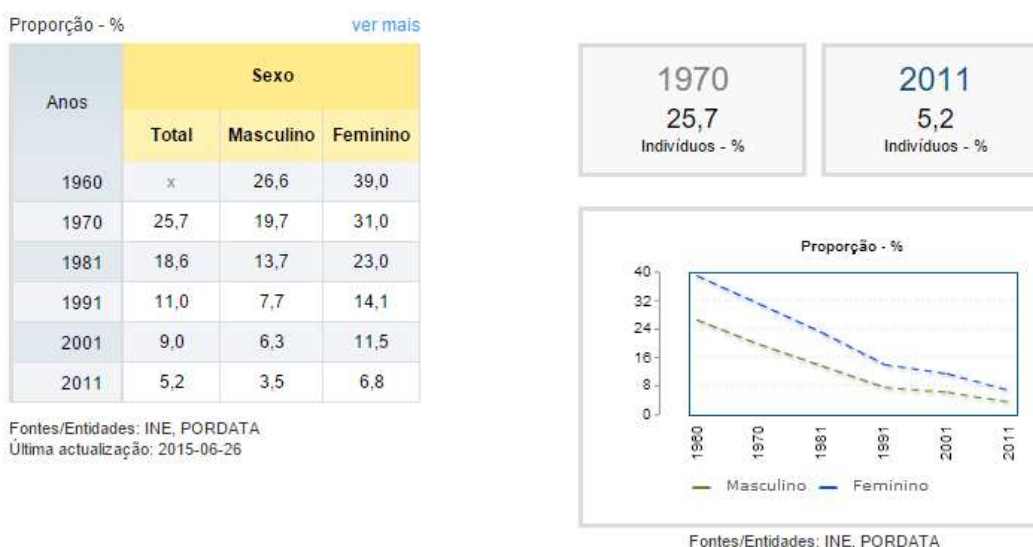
Proporção - %

ver mais

| Anos | Sexo | | |
|---|---|---|---|
| | Total | Masculino | Feminino |
| 1960 | x | 26,6 | 39,0 |
| 1970 | 25,7 | 19,7 | 31,0 |
| 1981 | 18,6 | 13,7 | 23,0 |
| 1991 | 11,0 | 7,7 | 14,1 |
| 2001 | 9,0 | 6,3 | 11,5 |
| 2011 | 5,2 | 3,5 | 6,8 |

Fontes/Entidades: INE, PORDATA
Última actualização: 2015-06-26

1970
25,7
Indivíduos - %

2011
5,2
Indivíduos - %

Proporção - %

40
32
24
16
8
0

1960
1970
1981
1991
2001
2011

Masculino
Feminino

Fontes/Entidades: INE, PORDATA